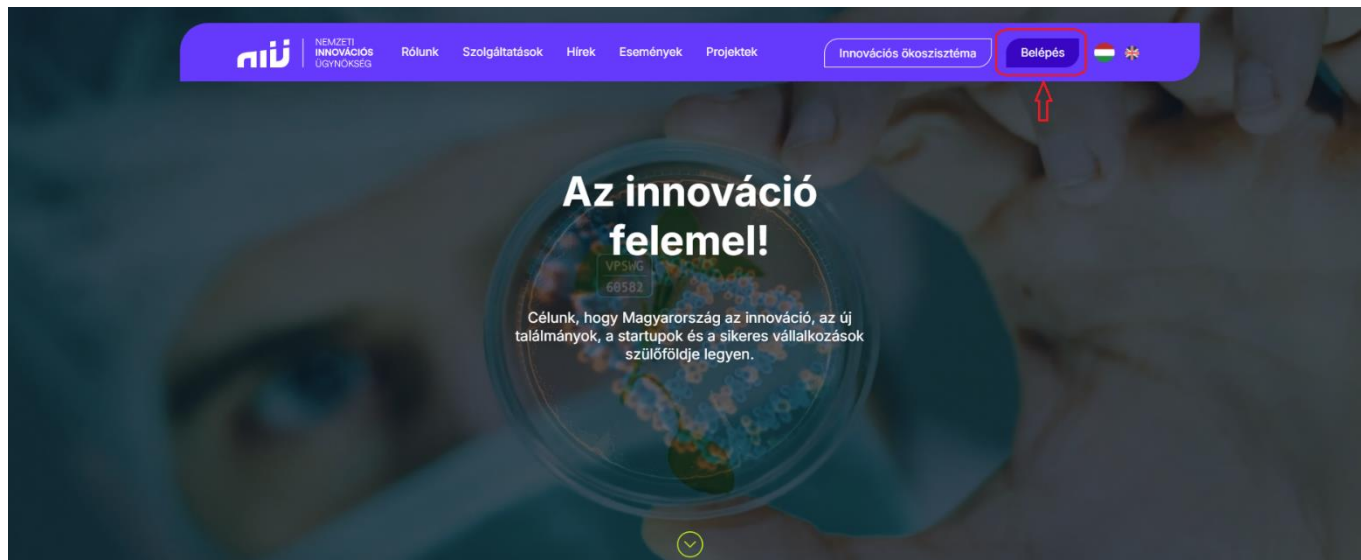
NIÜ NEMZETI INNOVÁCIÓS ÜGYNÖKSÉG Rólunk Szolgáltatások Hírek Események Projektek Innovációs ökoszisztéma Belépés

Az innováció felemel!

VPSHG
68582

Célunk, hogy Magyarország az innováció, az új találmányok, a startupok és a sikeres vállalkozások szülőföldje legyen.